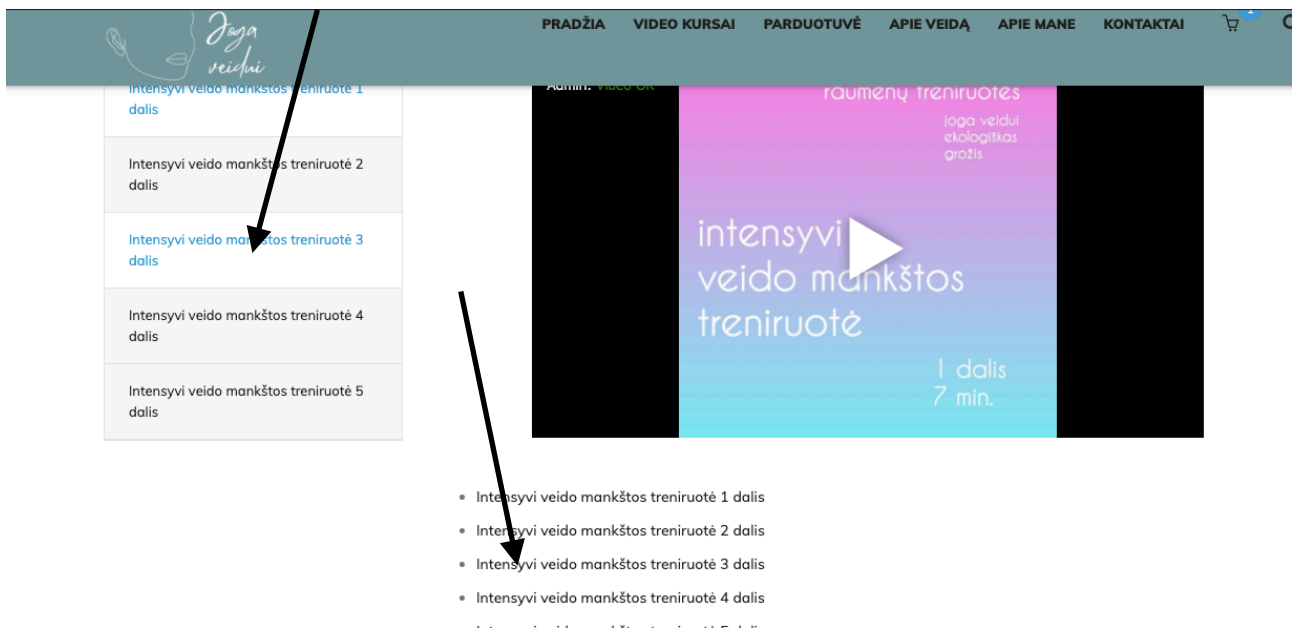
Joga veidui

PRADŽIA VIDEO KURSAI PARDUOTUVĖ APIE VEIDĄ APIE MANE KONTAKTAI

Intensyvi veido mankštos treniruotė 1 dalis

Intensyvi veido mankštos treniruotė 2 dalis

Intensyvi veido mankštos treniruotė 3 dalis

Intensyvi veido mankštos treniruotė 4 dalis

Intensyvi veido mankštos treniruotė 5 dalis

Admin: Video OK

raumenų treniruotės

joga veidui ekologiškas grožis

intensyvi veido mankštos treniruotė

1 dalis 7 min.

- Intensyvi veido mankštos treniruotė 1 dalis
- Intensyvi veido mankštos treniruotė 2 dalis
- Intensyvi veido mankštos treniruotė 3 dalis
- Intensyvi veido mankštos treniruotė 4 dalis
- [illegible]